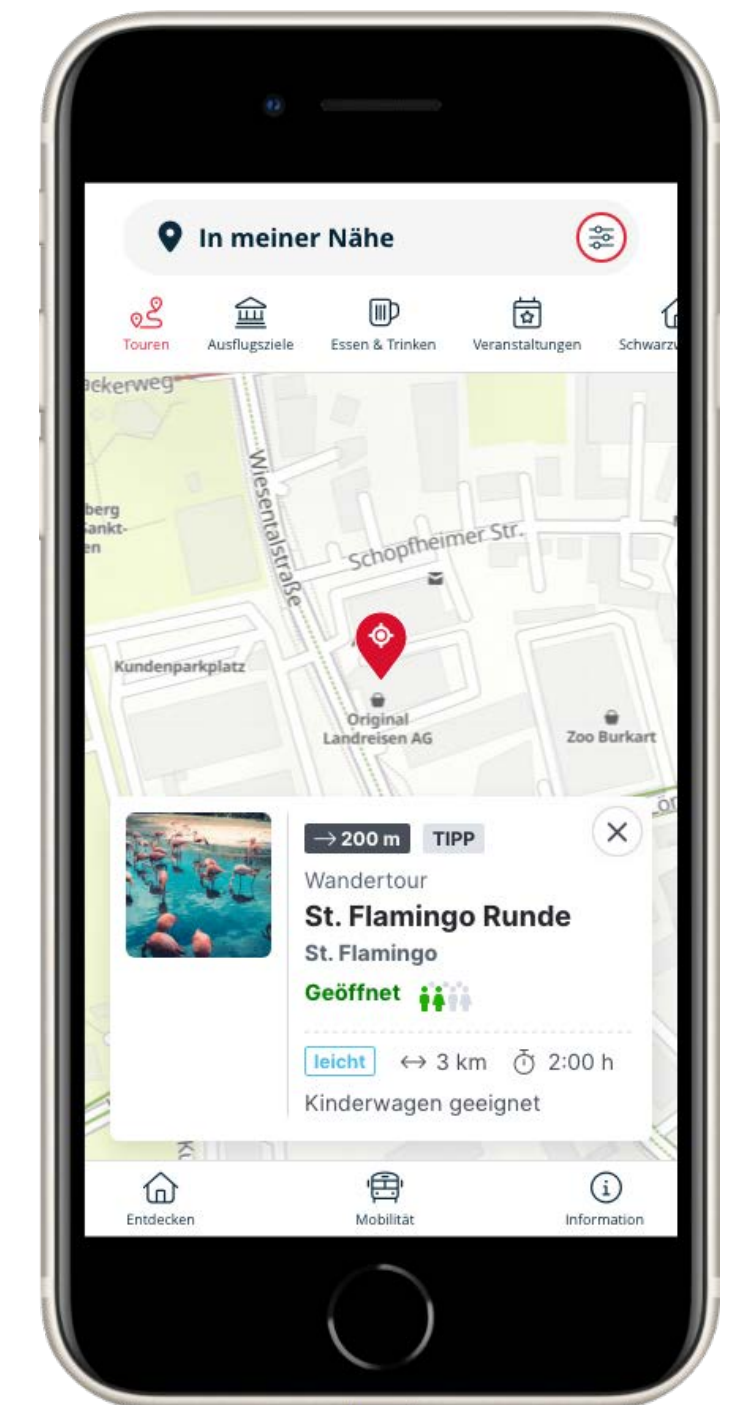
In meiner Nähe

Touren
Ausflugsziele
Essen & Trinken
Veranstaltungen
Schwarzw

ekerweg
Wiesentalstraße
berg
Sankt-
en
Schopfheimer Str.
Kundenparkplatz
Original
Landreisen AG
Zoo Burkart

→ 200 m
TIPP
Wandertour
St. Flamingo Runde
St. Flamingo
Geöffnet
leicht
↔ 3 km
2:00 h
Kinderwagen geeignet

Entdecken
Mobilität
Information